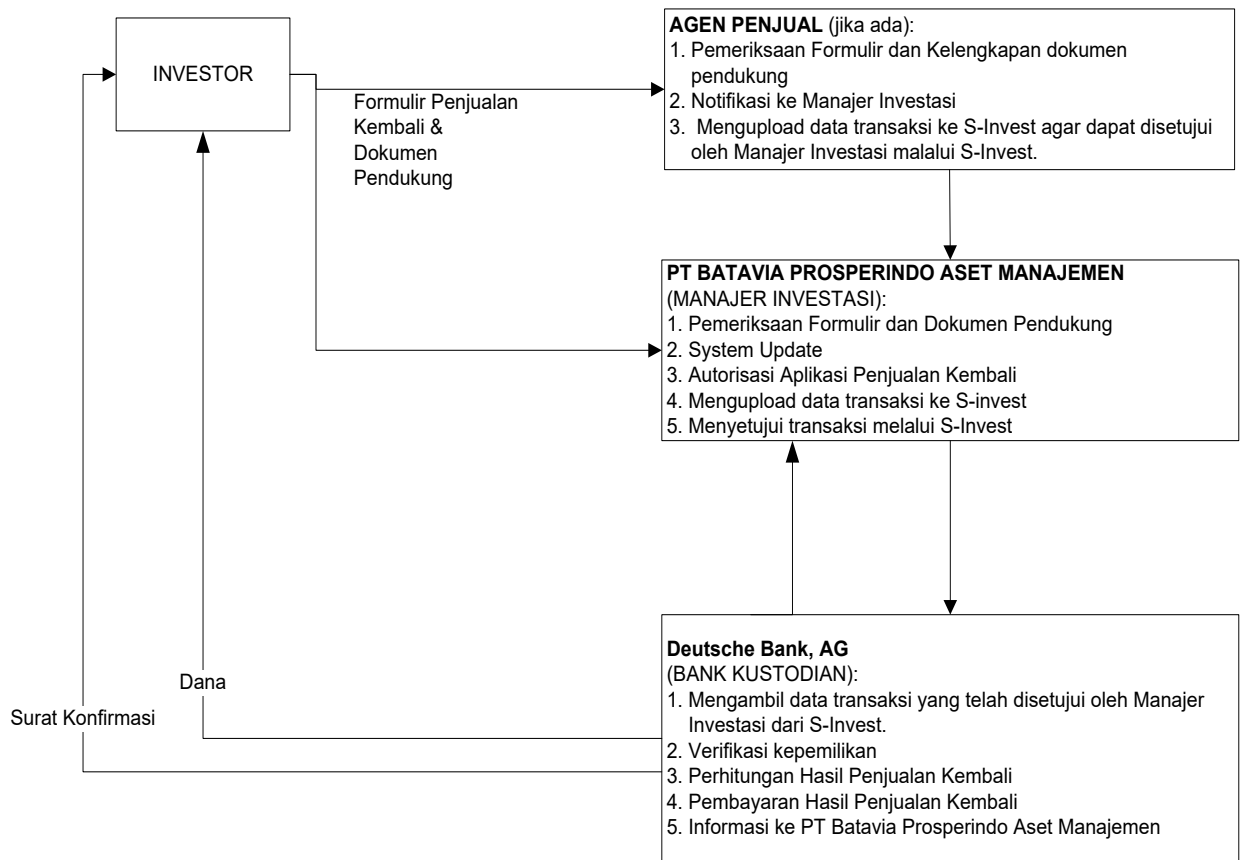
INVESTOR

Formulir Penjualan Kembali & Dokumen Pendukung

**AGEN PENJUAL** (jika ada):
1. Pemeriksaan Formulir dan Kelengkapan dokumen pendukung
2. Notifikasi ke Manajer Investasi
3. Mengupload data transaksi ke S-Invest agar dapat disetujui oleh Manajer Investasi malalui S-Invest.

**PT BATAVIA PROSPERINDO ASET MANAJEMEN**
(MANAJER INVESTASI):
1. Pemeriksaan Formulir dan Dokumen Pendukung
2. System Update
3. Autorisasi Aplikasi Penjualan Kembali
4. Mengupload data transaksi ke S-invest
5. Menyetujui transaksi melalui S-Invest

Dana

Surat Konfirmasi

**Deutsche Bank, AG**
(BANK KUSTODIAN):
1. Mengambil data transaksi yang telah disetujui oleh Manajer Investasi dari S-Invest.
2. Verifikasi kepemilikan
3. Perhitungan Hasil Penjualan Kembali
4. Pembayaran Hasil Penjualan Kembali
5. Informasi ke PT Batavia Prosperindo Aset Manajemen